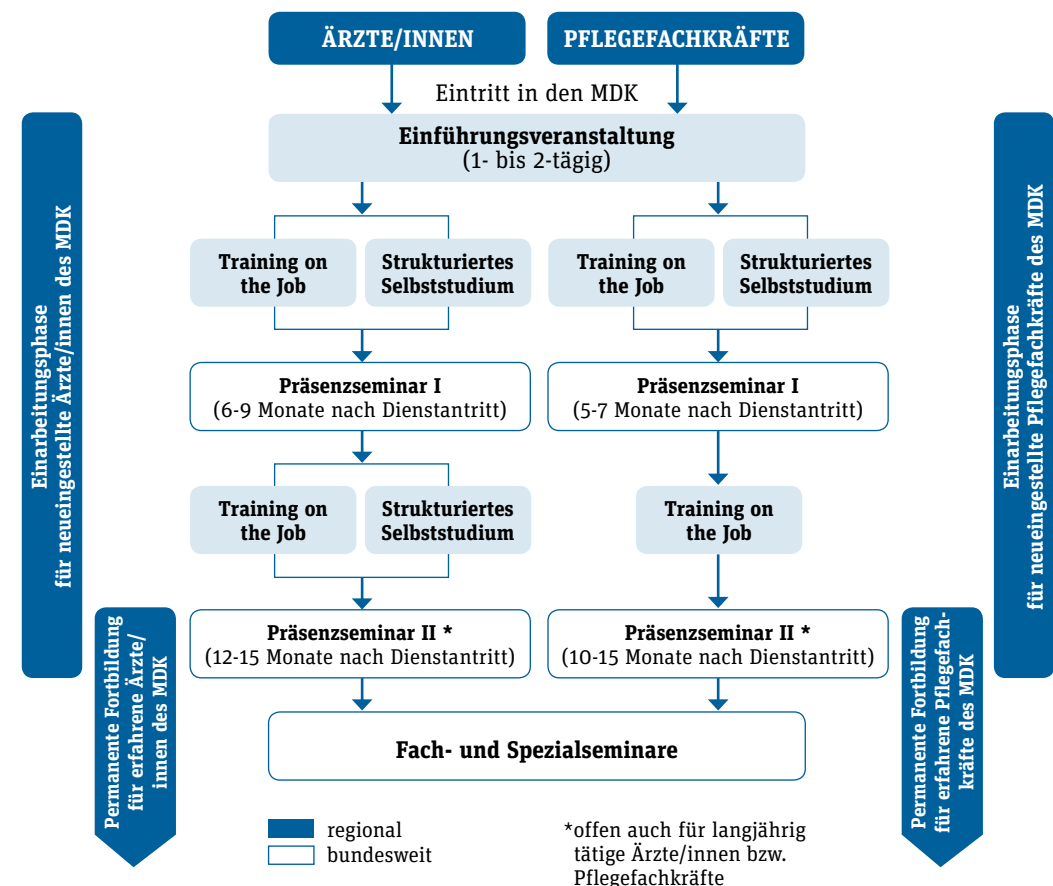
ÄRZTE/INNEN

PFLEGEFACHKRÄFTE

Eintritt in den MDK

Einarbeitungsphase für neueingestellte Ärzte/innen des MDK

Einarbeitungsphase für neueingestellte Pflegefachkräfte des MDK

Einführungsveranstaltung (1- bis 2-tägig)

Training on the Job

Strukturiertes Selbststudium

Training on the Job

Strukturiertes Selbststudium

Präsenzseminar I (6-9 Monate nach Dienstantritt)

Präsenzseminar I (5-7 Monate nach Dienstantritt)

Training on the Job

Strukturiertes Selbststudium

Training on the Job

Permanente Fortbildung für erfahrene Ärzte/innen des MDK

Präsenzseminar II * (12-15 Monate nach Dienstantritt)

Präsenzseminar II * (10-15 Monate nach Dienstantritt)

Permanente Fortbildung für erfahrene Pflegefachkräfte des MDK

Fach- und Spezialseminare

regional
bundesweit

*offen auch für langjährig tätige Ärzte/innen bzw. Pflegefachkräfte